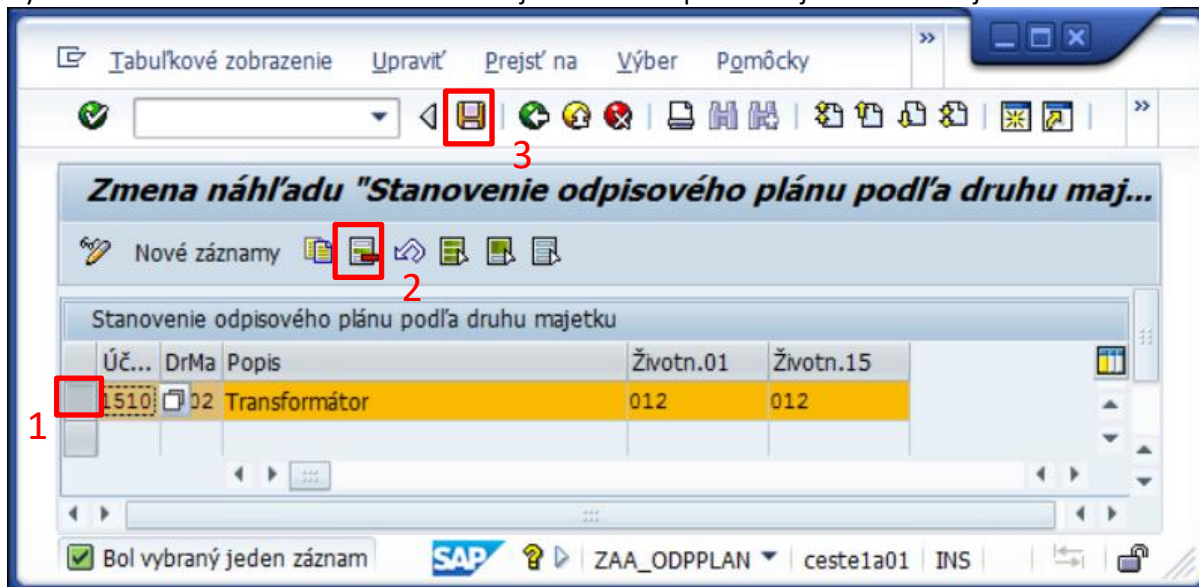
Tabuľkové zobrazenie Upraviť Prejsť na Výber Pomôcky

3

Zmena náhľadu "Stanovenie odpisového plánu podľa druhu maj...

Nové záznamy

2

Stanovenie odpisového plánu podľa druhu majetku

| Úč... | DrMa | Popis | Životn.01 | Životn.15 |
|---|---|---|---|---|
| 1510 | 02 | Transformátor | 012 | 012 |

1

Bol vybraný jeden záznam

SAP ZAA_ODPPLAN ceste1a01 INS